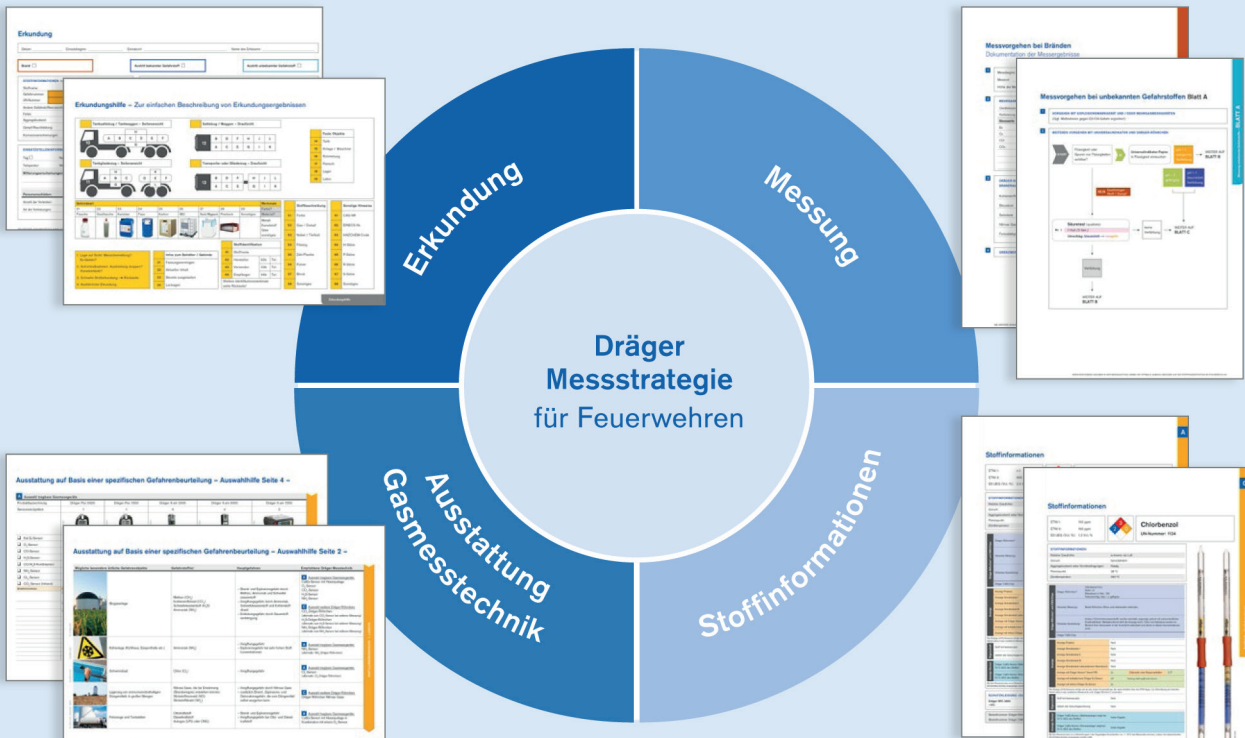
Erkundung

Erkundungshilfe – Zur einfachen Beschreibung von Erkundungsergebnissen

Messvorgehen bei Bränden
Dokumentation der Messergebnisse

Messvorgehen bei unbekannten Gefahrstoffen Blatt A

Erkundung

Messung

Dräger
Messstrategie
für Feuerwehren

Ausstattung
Gasmesstechnik

Stoffinformationen

Ausstattung auf Basis einer spezifischen Gefahrenbeurteilung – Auswahlhilfe Seite 4 –

Ausstattung auf Basis einer spezifischen Gefahrenbeurteilung – Auswahlhilfe Seite 2 –

Stoffinformationen

Stoffinformationen

Chlorbenzol